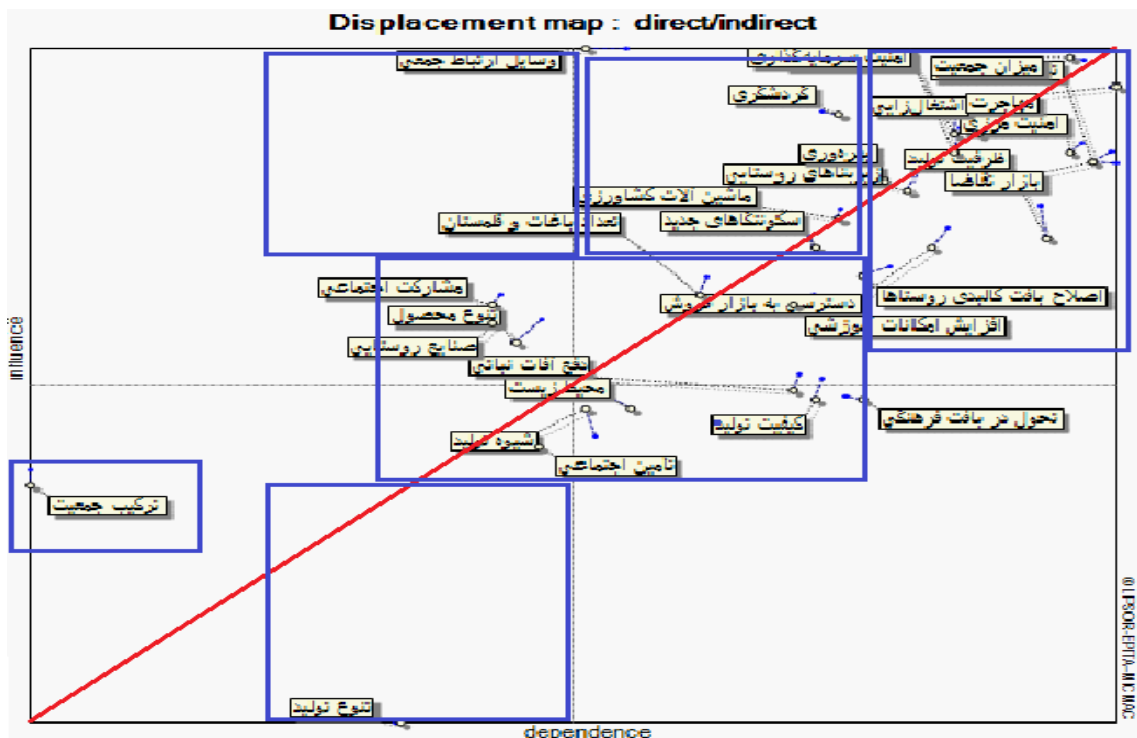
Displacement map : direct/indirect

وسایل ارتباط جمعی
امنیت سرمایه گذاری
میزان جمعیت
گردشگری
مهاجرت
اشتغال زایی
امنیت غذایی
بهره وری
ظرفیت تولید
بازارهای روستایی
بازار تقاضا
ماشین آلات کشاورزی
سکونتگاه های جدید
تعداد باغات و قلمستان
اصلاح بافت کالبدی روستاها
مشارکت اجتماعی
دسترسی به بازار فروش
تنوع محصول
افزایش امکانات آموزشی
صنایع روستایی
دفع آفات نباتی
محیط زیست
تحول در بافت فرهنگی
کیفیت تولید
شیوه تولید
تامین اجتماعی
ترکیب جمعیت
تنوع تولید

influence
dependence
© LIPSOR-EPITA-MICMAC